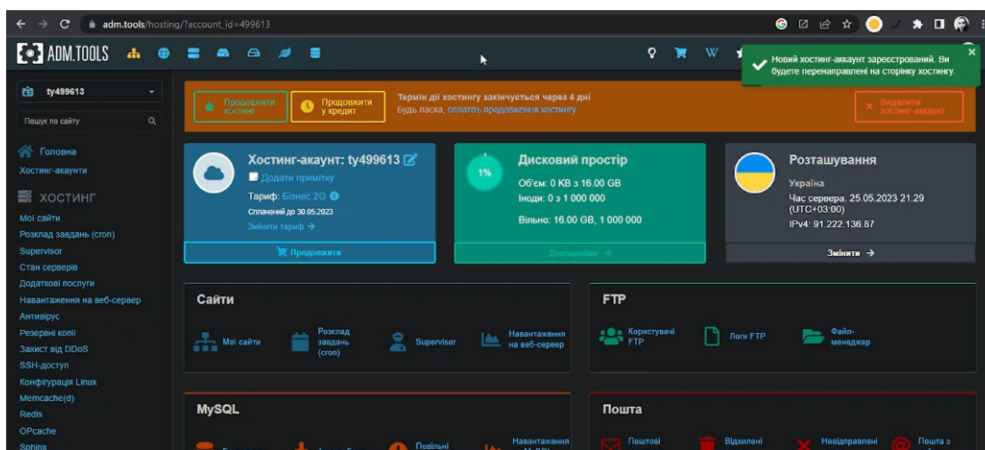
adm.tools/hosting/?account_id=499613

ADM.TOOLS

W

Новий хостинг-аккаунт зареєстрований. Ви будете перенаправлені на сторінку хостингу.

ty499613

Пошук по сайту

Головна
Хостинг-акаунти

ХОСТИНГ
Мої сайти
Розклад завдань (cron)
Supervisor
Стан серверів
Додаткові послуги
Навантаження на веб-сервер
Антивірус
Резервні копії
Захист від DDoS
SSH-доступ
Конфігурація Linux
Memcache(d)
Redis
OPcache
Sphinx

Продовжити хостинг

Продовжити у кредит

Термін дії хостингу закінчується через 4 дні
Будь ласка, сплатіть продовження хостингу

Видалити хостинг-акаунт

Хостинг-акаунт: ty499613
Додати примітку
Тариф: Бізнес 2G
Сплачений до 30.05.2023
Змінити тариф →
Продовжити

Дисковий простір
1%
Об'єм: 0 KB з 16.00 GB
Іноди: 0 з 1 000 000
Вільно: 16.00 GB, 1 000 000
Докладніше →

Розташування
Україна
Час сервера: 25.05.2023 21:29 (UTC+03:00)
IPv4: 91.222.136.87
Змінити →

Сайти
Мої сайти
Розклад завдань (cron)
Supervisor
Навантаження на веб-сервер

FTP
Користувачі FTP
Логи FTP
Файл-менеджер

MySQL
Повільні
Навантаження

Пошта
Поштові
Відхилені
Невідправлені
Пошта з